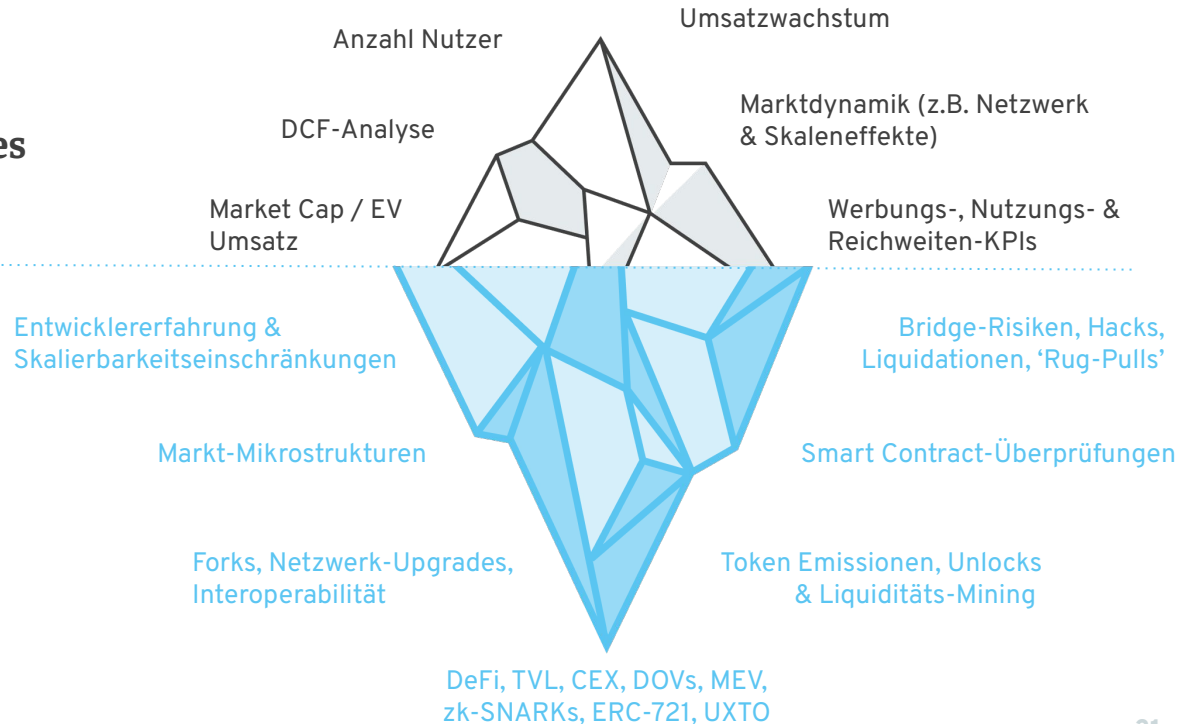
es

Anzahl Nutzer

Umsatzwachstum

DCF-Analyse

Marktdynamik (z.B. Netzwerk & Skaleneffekte)

Market Cap / EV Umsatz

Werbungs-, Nutzungs- & Reichweiten-KPIs

Entwicklererfahrung & Skalierbarkeitseinschränkungen

Bridge-Risiken, Hacks, Liquidationen, 'Rug-Pulls'

Markt-Mikrostrukturen

Smart Contract-Überprüfungen

Forks, Netzwerk-Upgrades, Interoperabilität

Token Emissionen, Unlocks & Liquiditäts-Mining

DeFi, TVL, CEX, DOVs, MEV, zk-SNARKs, ERC-721, UXTO

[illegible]